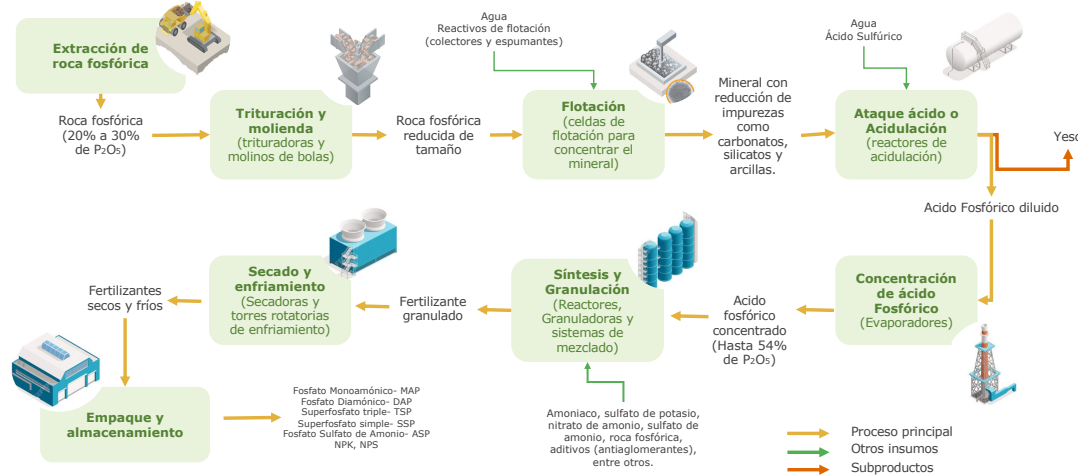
Extracción de roca fosfórica

Roca fosfórica (20% a 30% de $P_2O_5$)

Trituración y molienda (trituradoras y molinos de bolas)

Roca fosfórica reducida de tamaño

Agua
Reactivos de flotación (colectores y espumantes)

Flotación (celdas de flotación para concentrar el mineral)

Mineral con reducción de impurezas como carbonatos, silicatos y arcillas.

Agua
Ácido Sulfúrico

Ataque ácido o Acidulación (reactores de acidulación)

Yeso

Acido Fosfórico diluido

Concentración de ácido Fosfórico (Evaporadores)

Acido fosfórico concentrado (Hasta 54% de $P_2O_5$)

Síntesis y Granulación (Reactores, Granuladoras y sistemas de mezclado)

Amoniaco, sulfato de potasio, nitrato de amonio, sulfato de amonio, roca fosfórica, aditivos (antiaglomerantes), entre otros.

Fertilizante granulado

Secado y enfriamiento (Secadoras y torres rotatorias de enfriamiento)

Fertilizantes secos y fríos

Empaque y almacenamiento

Fosfato Monoamónico- MAP
Fosfato Diamónico- DAP
Superfosfato triple- TSP
Superfosfato simple- SSP
Fosfato Sulfato de Amonio- ASP
NPK, NPS

Proceso principal
Otros insumos
Subproductos